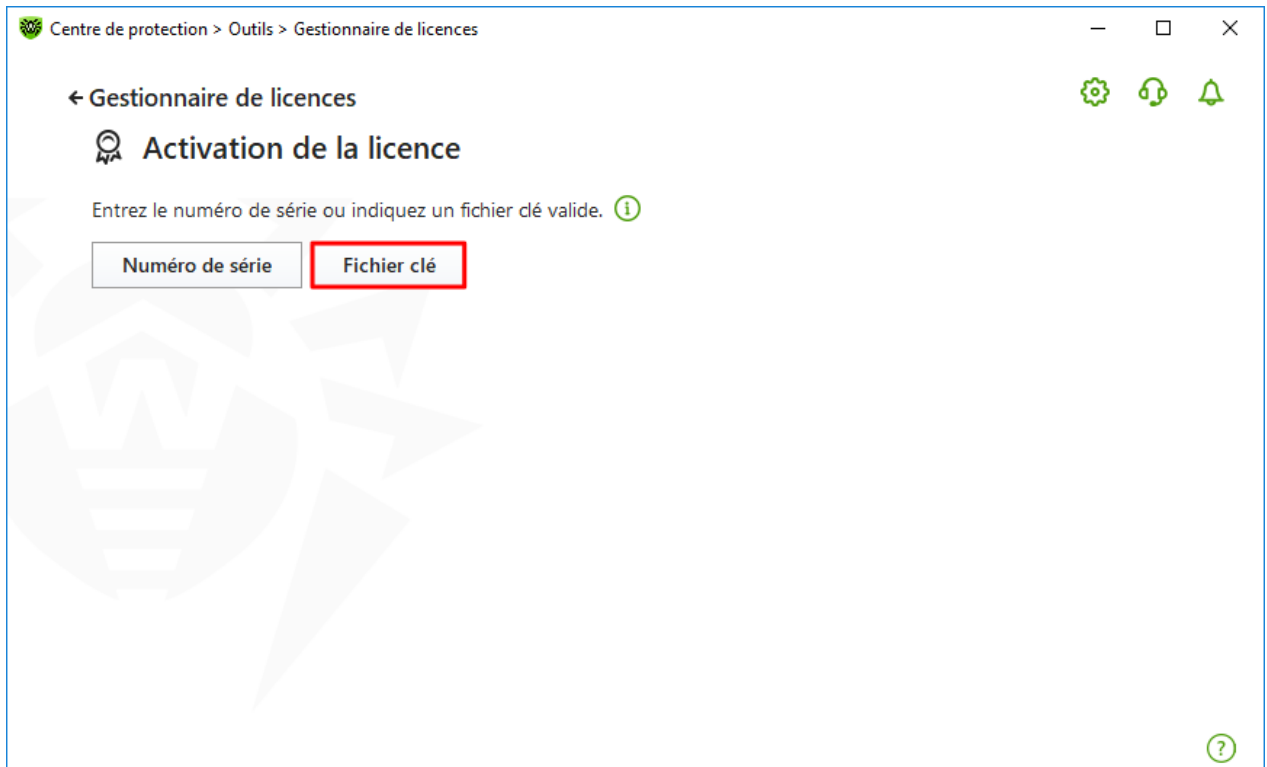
Centre de protection > Outils > Gestionnaire de licences

← Gestionnaire de licences

Activation de la licence

Entrez le numéro de série ou indiquez un fichier clé valide.

Numéro de série

Fichier clé